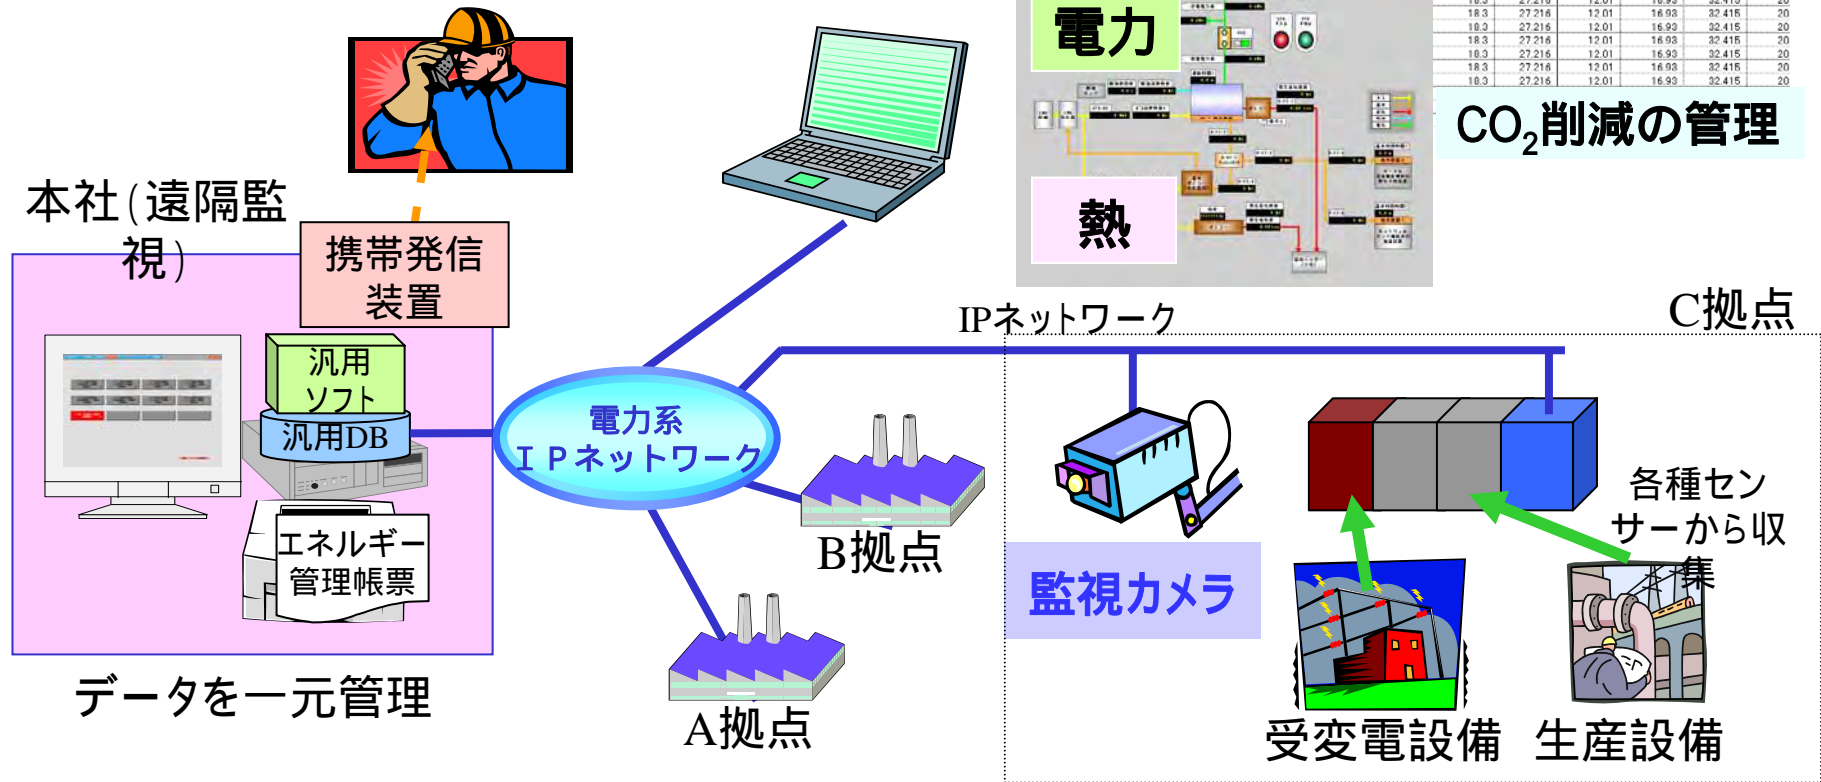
電力

熱

CO$_2$削減の管理

本社(遠隔監視)

携帯発信装置

汎用ソフト

汎用DB

エネルギー管理帳票

データを一元管理

電力系
IPネットワーク

IPネットワーク

C拠点

B拠点

A拠点

監視カメラ

各種センサーから収集

受変電設備

生産設備